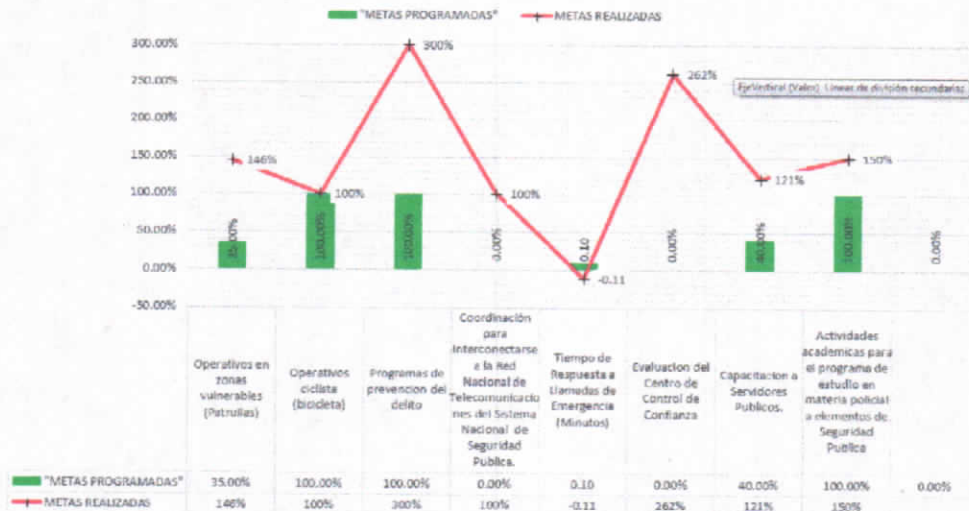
"METAS PROGRAMADAS" METAS REALIZADAS

300.00%
250.00%
200.00%
150.00%
100.00%
50.00%
0.00%
-50.00%

146%
100%
300%
100%
-0.11
262%
121%
150%

35.00%
100.00%
100.00%
0.00%
0.10
0.00%
40.00%
100.00%
0.00%

Eje Vertical (Valor) Líneas de división secundarias

| | Operativos en zonas vulnerables (Patrullas) | Operativos ciclista (bicicleta) | Programas de prevencion del delito | Coordinación para Interconectarse a la Red Nacional de Telecomunicaciones del Sistema Nacional de Seguridad Publica. | Tiempo de Respuesta a Llamadas de Emergencia (Minutos) | Evaluacion del Centro de Control de Confianza | Capacitacion a Servidores Publicos. | Actividades academicas para el programa de estudio en materia policial a elementos de Seguridad Publica | |
|---|---|---|---|---|---|---|---|---|---|
| "METAS PROGRAMADAS" | 35.00% | 100.00% | 100.00% | 0.00% | 0.10 | 0.00% | 40.00% | 100.00% | 0.00% |
| METAS REALIZADAS | 146% | 100% | 300% | 100% | -0.11 | 262% | 121% | 150% | |